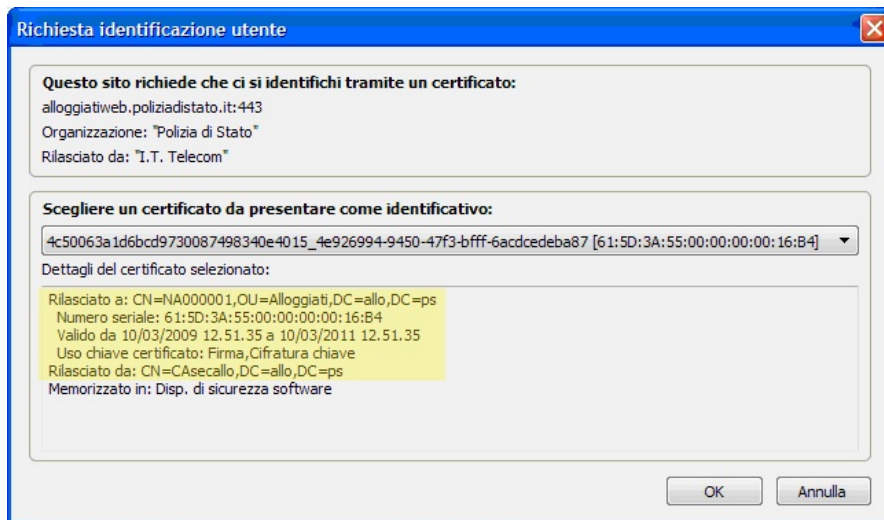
Richiesta identificazione utente

Questo sito richiede che ci si identifichi tramite un certificato:
alloggiatiweb.poliziadistato.it:443
Organizzazione: "Polizia di Stato"
Rilasciato da: "I.T. Telecom"

Scegliere un certificato da presentare come identificativo:
4c50063a1d6bcd9730087498340e4015_4e926994-9450-47f3-bfff-6acdcedeba87 [61:5D:3A:55:00:00:00:00:16:B4]
Dettagli del certificato selezionato:

Rilasciato a: CN=NA000001,OU=Alloggiati,DC=allo,DC=ps
Numero seriale: 61:5D:3A:55:00:00:00:00:16:B4
Valido da 10/03/2009 12.51.35 a 10/03/2011 12.51.35
Uso chiave certificato: Firma,Cifratura chiave
Rilasciato da: CN=CAsecallo,DC=allo,DC=ps
Memorizzato in: Disp. di sicurezza software

OK
Annulla